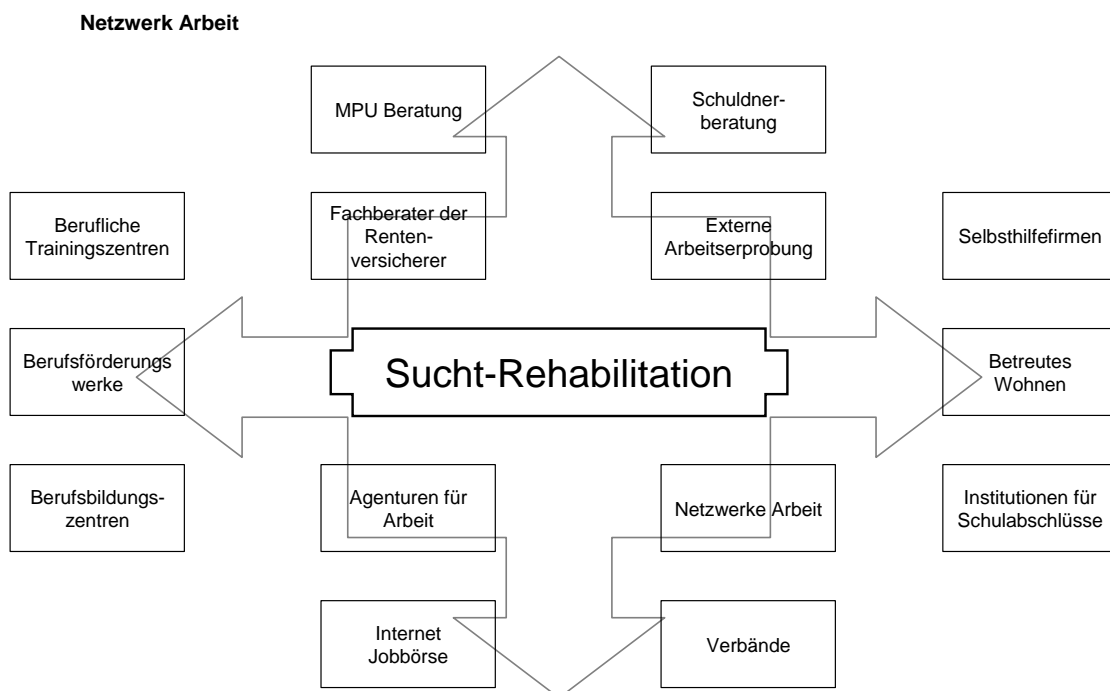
**Netzwerk Arbeit**

MPU Beratung

Schuldnerberatung

Berufliche Trainingszentren

Fachberater der Rentenversicherer

Externe Arbeitserprobung

Selbsthilfefirmen

Berufsförderungs werke

Sucht-Rehabilitation

Betreutes Wohnen

Berufsbildungszentren

Agenturen für Arbeit

Netzwerke Arbeit

Institutionen für Schulabschlüsse

Internet Jobbörse

Verbände